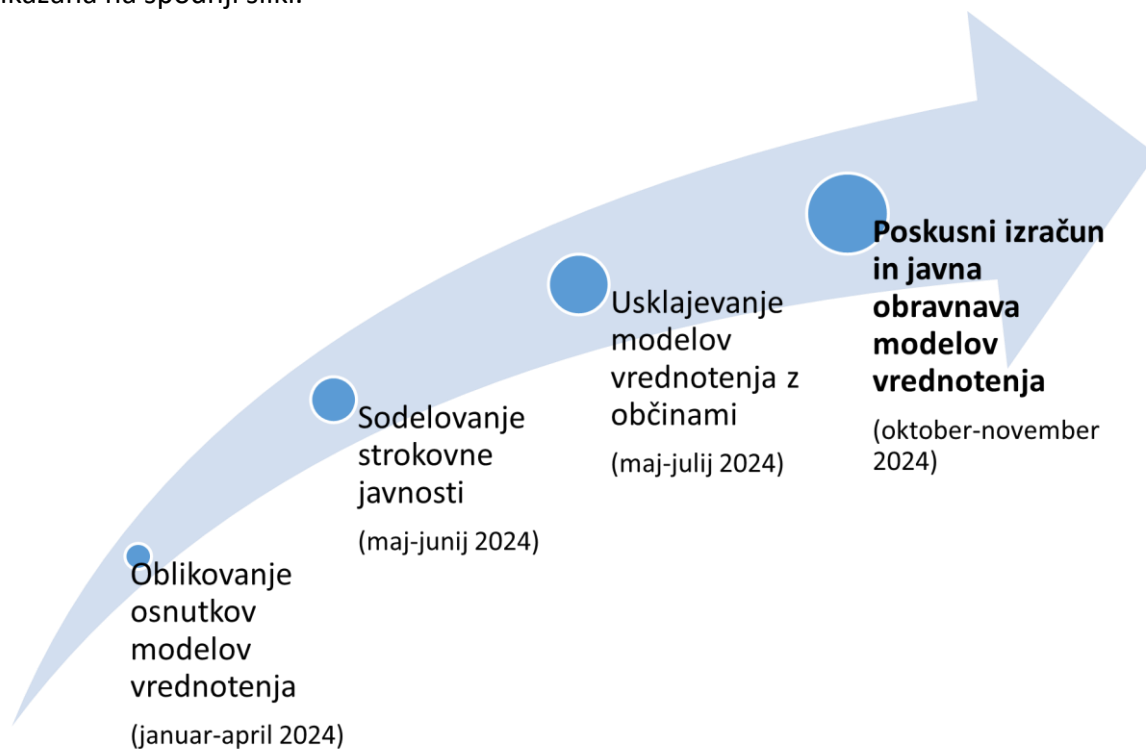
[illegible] na spodnji sliki.

Oblikovanje osnutkov modelov vrednotenja

(januar-april 2024)

Sodelovanje strokovne javnosti

(maj-junij 2024)

Usklajevanje modelov vrednotenja z občinami

(maj-julij 2024)

**Poskusni izračun in javna obravnava modelov vrednotenja**

(oktober-november 2024)